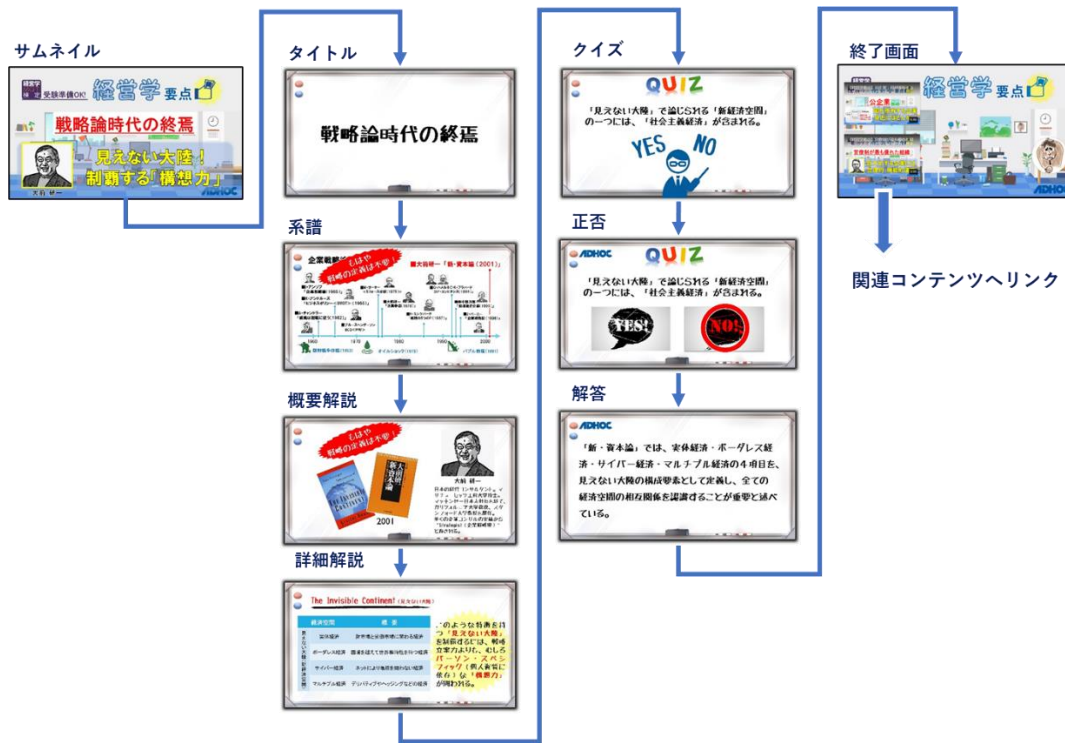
サムネイル

受験準備OK!

経営学要点

戦略論時代の終焉

見えない大陸！制覇する「構想力」

大前 研一

ADHOC

タイトル

戦略論時代の終焉

系譜

企業戦略

もはや戦略の定義は不要！

大前研一「新・資本論（2001）」

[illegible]

1960 1970 1980 1990 2000

概要解説

もはや戦略の定義は不要！

2001

大前 研一

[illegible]

詳細解説

The Invisible Continent（見えない大陸）

| 経済空間 | 概要 |
|---|---|
| 実体経済 | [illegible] |
| ボーダレス経済 | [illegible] |
| サイバー経済 | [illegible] |
| マルチプル経済 | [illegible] |

このような特徴を持つ「見えない大陸」を制覇するには、戦略立案力よりも、むしろパーソン・スペシフィック（個人資質に依存）な「構想力」が問われる。

クイズ

QUIZ

「見えない大陸」で論じられる「新経済空間」の一つには、「社会主義経済」が含まれる。

YES NO

正否

ADHOC

QUIZ

「見えない大陸」で論じられる「新経済空間」の一つには、「社会主義経済」が含まれる。

YES! NO!

解答

ADHOC

「新・資本論」では、実体経済・ボーダレス経済・サイバー経済・マルチプル経済の４項目を、見えない大陸の構成要素として定義し、全ての経済空間の相互関係を認識することが重要と述べている。

終了画面

経営学要点

ADHOC

関連コンテンツへリンク